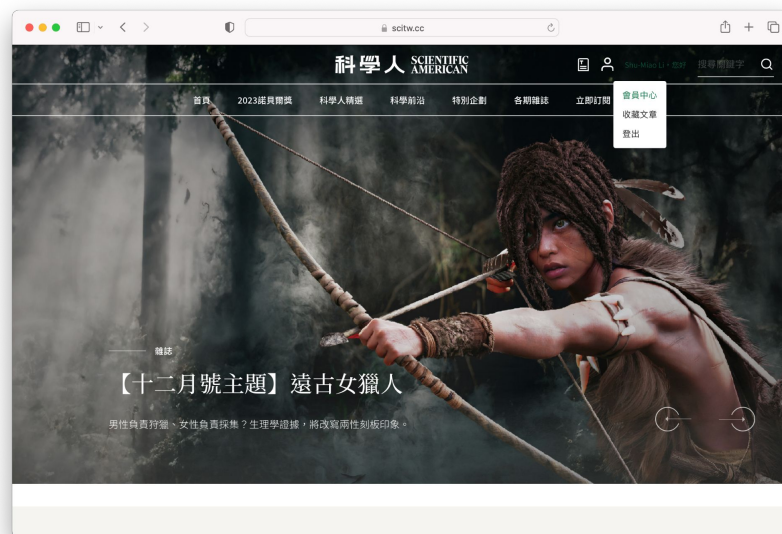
scitw.cc

科學人 SCIENTIFIC AMERICAN

Shu-Miao Li，您好

搜尋關鍵字

首頁 2023諾貝爾獎 科學人精選 科學前沿 特別企劃 各期雜誌 立即訂閱

會員中心
收藏文章
登出

雜誌

【十二月號主題】遠古女獵人

男性負責狩獵、女性負責採集？生理學證據，將改寫兩性刻板印象。